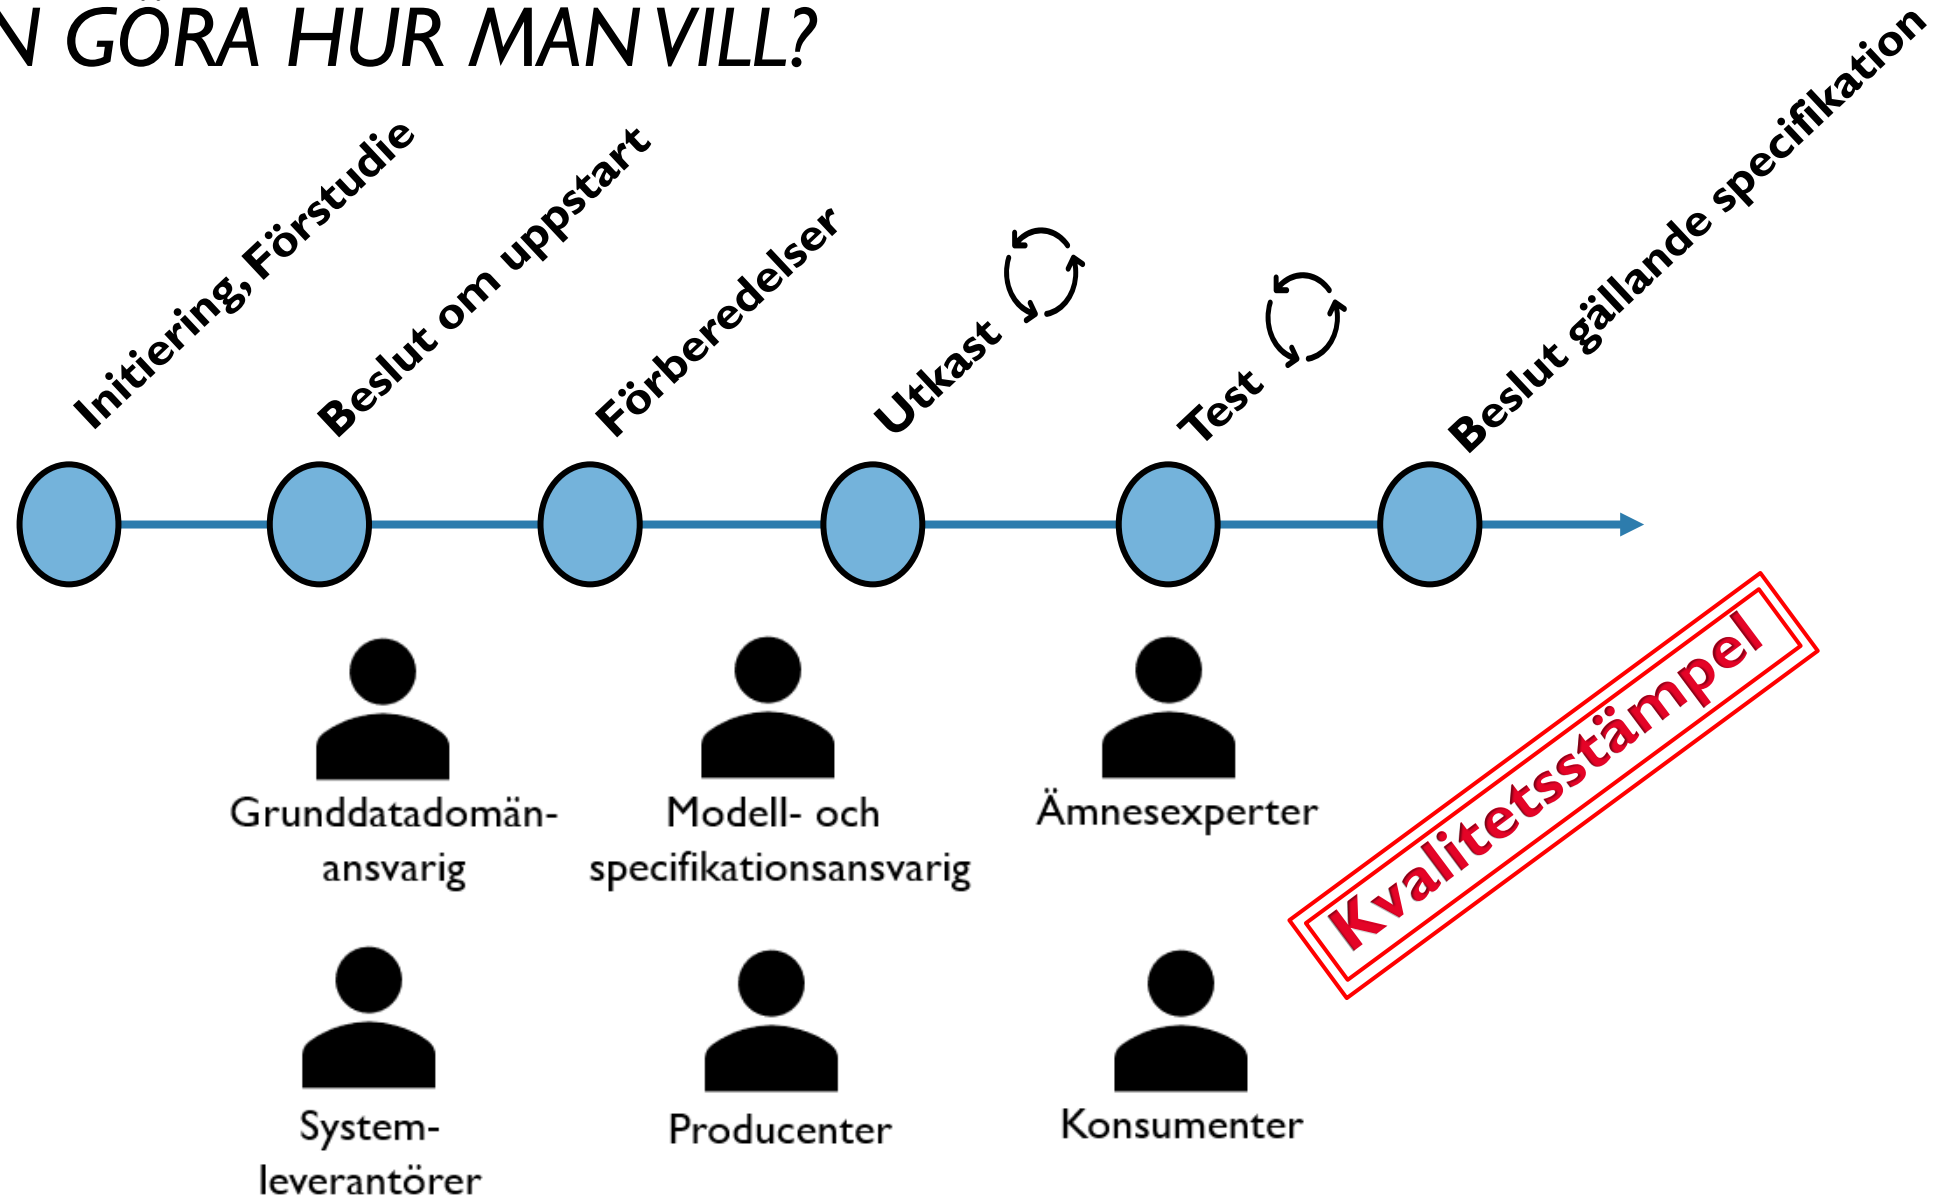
N GÖRA HUR MAN VILL?

Initiering, Förstudie

Beslut om uppstart

Förberedelser

Utkast

Test

Beslut gällande specifikation

Grunddatadomänansvarig

Modell- och specifikationsansvarig

Ämnesexperter

Kvalitetsstämpel

Systemleverantörer

Producenter

Konsumenter